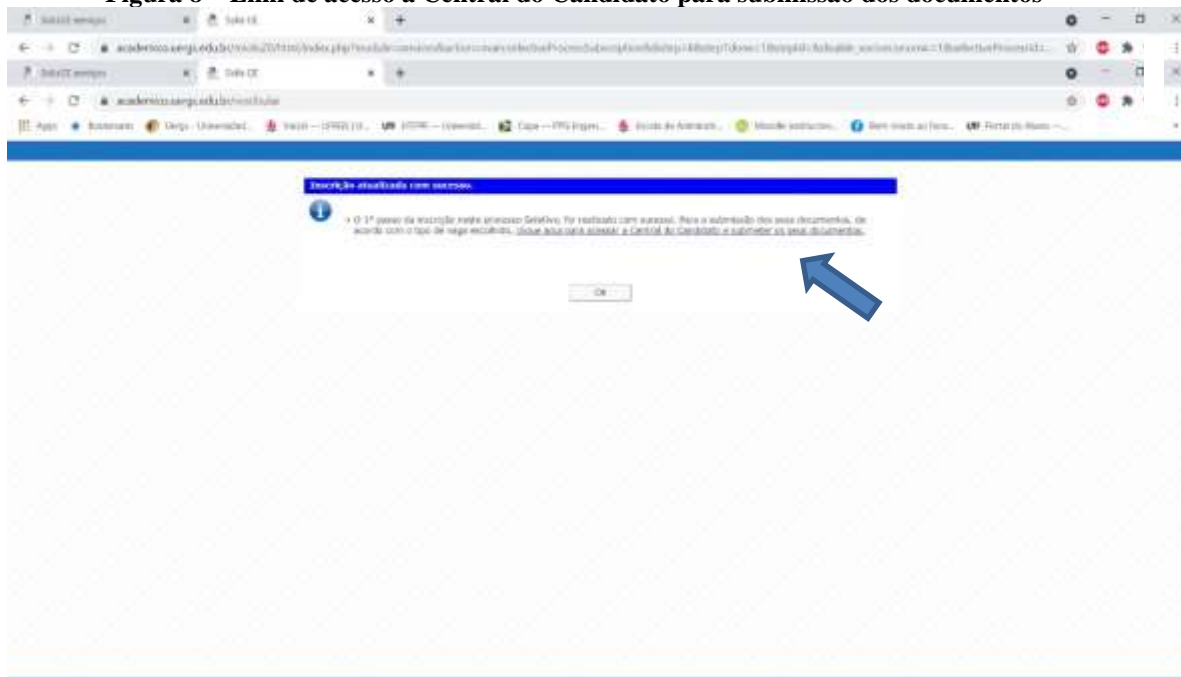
Figura 6 – Link de acesso à Central do Candidato para submissão dos documentos

SoluCE serviços | Sala CE | +

academico.ufs.br/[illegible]

SoluCE serviços | Sala CE | +

academico.ufs.br/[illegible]

Apps | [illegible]

Inscrição atualizada com sucesso.

• O 1º passo da inscrição neste processo Seletivo, foi realizado com sucesso. Para a submissão dos seus documentos, de acordo com o tipo de vaga escolhido, clique aqui para acessar a Central do Candidato e submeter os seus documentos.

OK